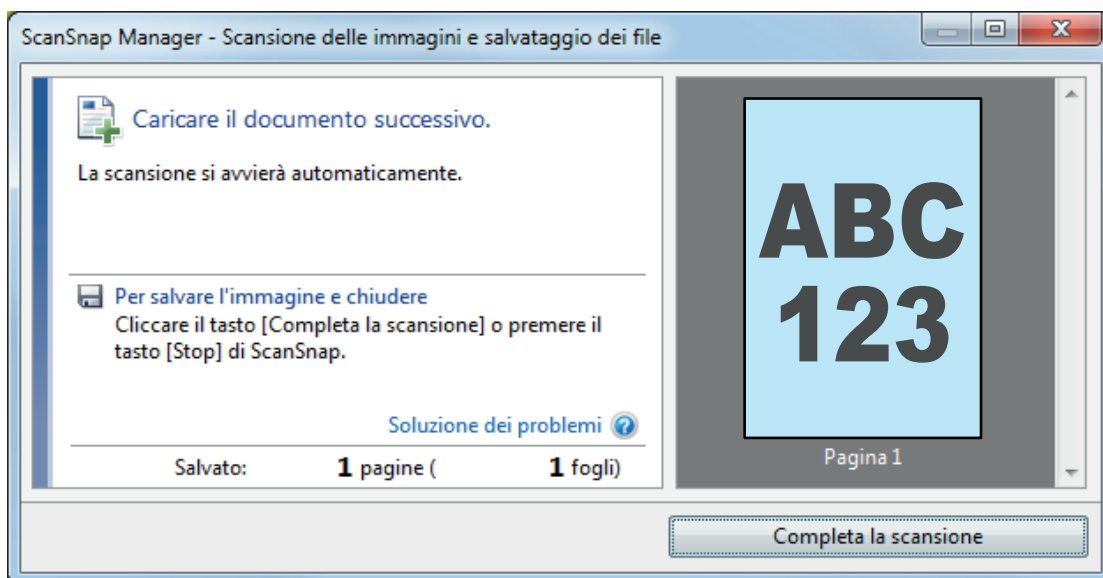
ScanSnap Manager - Scansione delle immagini e salvataggio dei file

Caricare il documento successivo.

La scansione si avvierà automaticamente.

Per salvare l'immagine e chiudere

Cliccare il tasto [Completa la scansione] o premere il tasto [Stop] di ScanSnap.

Soluzione dei problemi

Salvato: **1** pagine ( **1** fogli)

ABC
123

Pagina 1

Completa la scansione